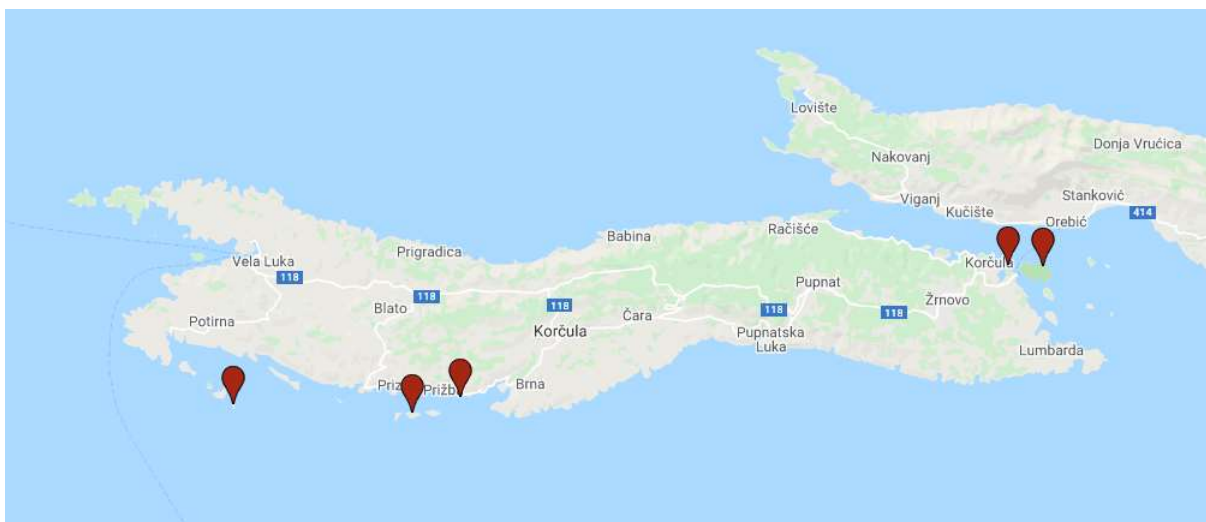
Lovište
Nakovanj
Donja Vrućica
Viganj
Kučište
Stanković
Orebić
414
Račišće
Babina
Prigradica
Korčula
Vela Luka
118
118
118
118
118
Blato
Pupnat
Žrnovo
Potirna
Korčula
Čara
Pupnatska Luka
Lumbarda
Priz
Pržba
Brna